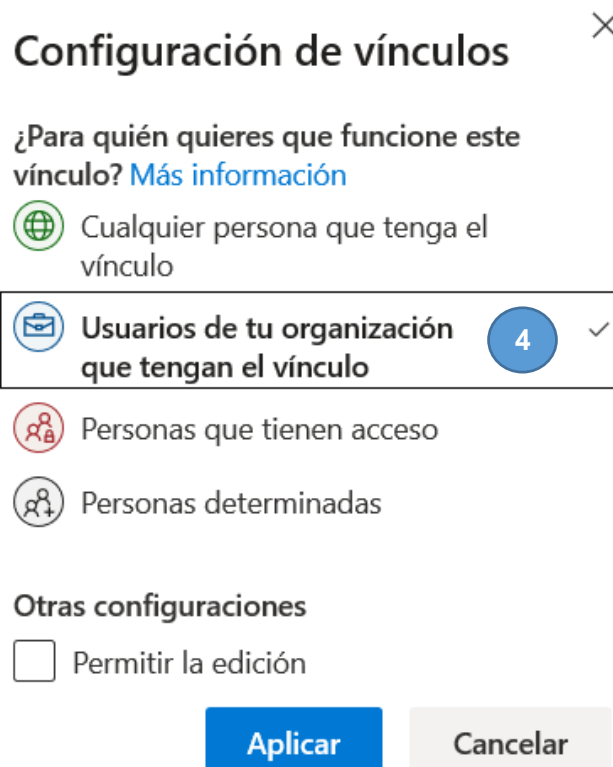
Configuración de vínculos

¿Para quién quieres que funcione este vínculo? Más información

Cualquier persona que tenga el vínculo

Usuarios de tu organización que tengan el vínculo

4

Personas que tienen acceso

Personas determinadas

Otras configuraciones

Permitir la edición

Aplicar

Cancelar